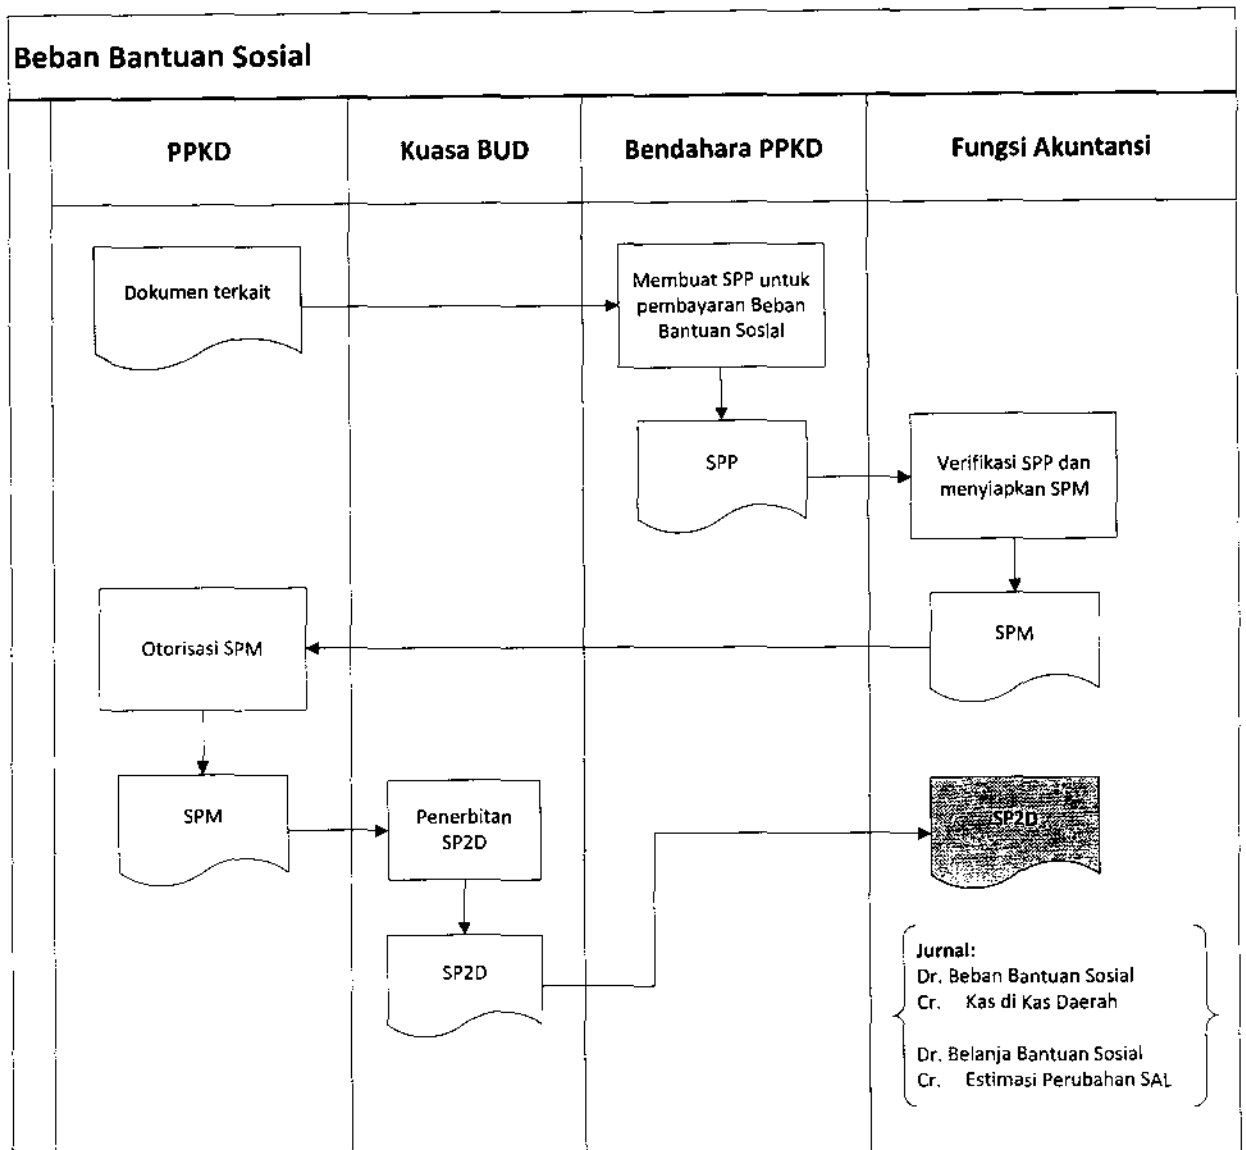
Beban Bantuan Sosial

PPKD

Kuasa BUD

Bendahara PPKD

Fungsi Akuntansi

Dokumen terkait

Membuat SPP untuk pembayaran Beban Bantuan Sosial

SPP

Verifikasi SPP dan menyiapkan SPM

SPM

Otorisasi SPM

SPM

Penerbitan SP2D

SP2D

SP2D

Jurnal:
Dr. Beban Bantuan Sosial
Cr. Kas di Kas Daerah

Dr. Belanja Bantuan Sosial
Cr. Estimasi Perubahan SAL